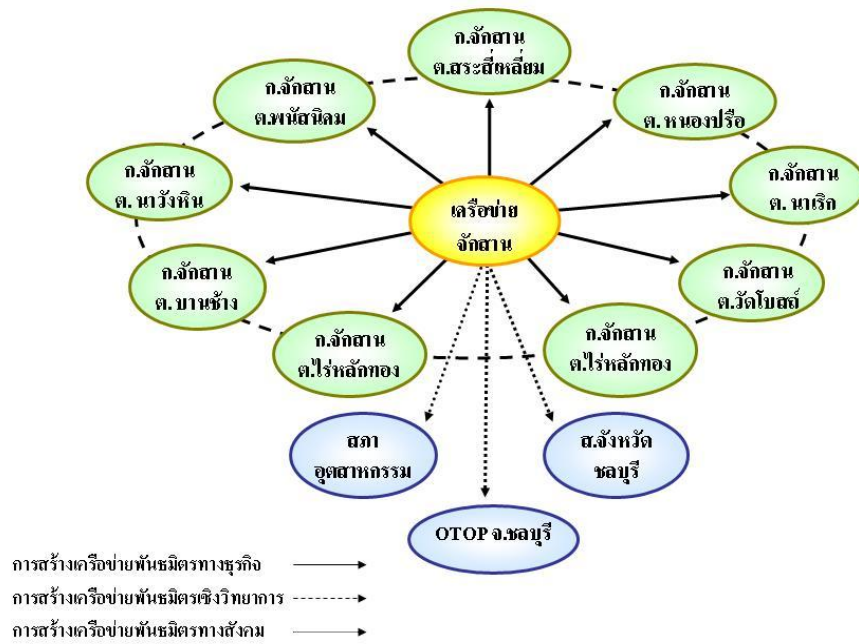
ก.จักสาน
ต.สระสี่เหลี่ยม

ก.จักสาน
ต.พนัสนิคม

ก.จักสาน
ต. หนองปรือ

ก.จักสาน
ต. นาวังหิน

เครือข่าย
จักสาน

ก.จักสาน
ต. นาเริก

ก.จักสาน
ต. บ้านช้าง

ก.จักสาน
ต.วัดโบสถ์

ก.จักสาน
ต.ไร่หลักทอง

ก.จักสาน
ต.ไร่หลักทอง

สภา
อุตสาหกรรม

ส.จังหวัด
ชลบุรี

OTOP จ.ชลบุรี

การสร้างเครือข่ายพันธมิตรทางธุรกิจ
การสร้างเครือข่ายพันธมิตรเชิงวิทยาการ
การสร้างเครือข่ายพันธมิตรทางสังคม